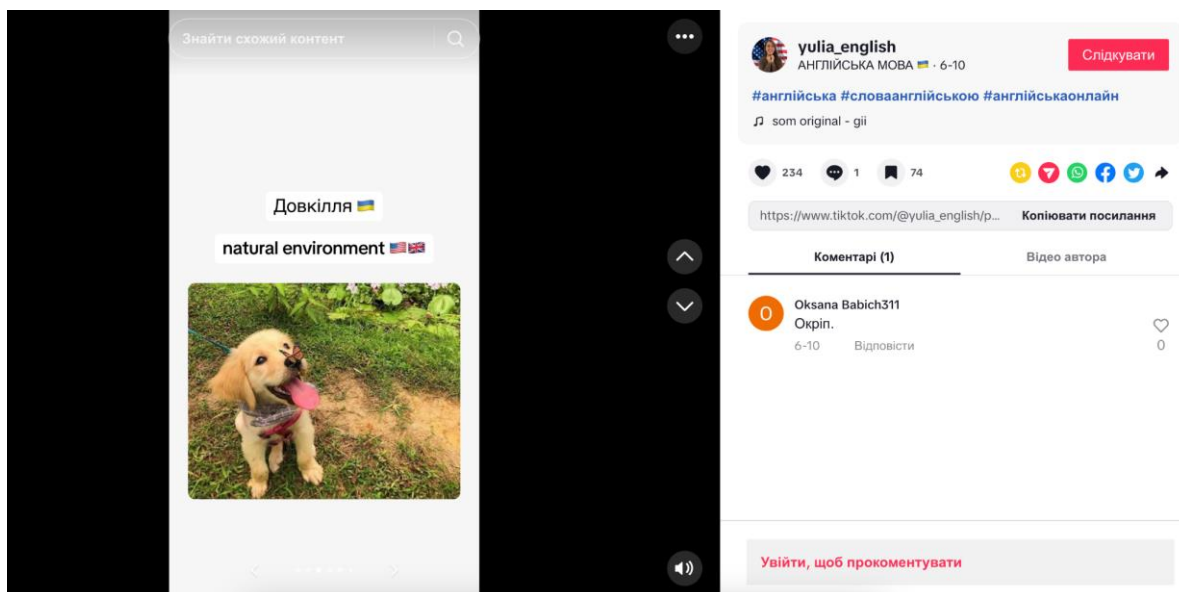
Знайти схожий контент

Довкілля 🇺🇦

natural environment 🇺🇸🇬🇧

yulia_english
АНГЛІЙСЬКА МОВА 🇺🇦 · 6-10

Слідкувати

#англійська #словаанглійською #англійськаонлайн

♫ som original - gii

234 1 74

https://www.tiktok.com/@yulia_english/p...

Копіювати посилання

Коментарі (1)

Відео автора

Oksana Babich311
Окріп.
6-10 Відповісти
0

Увійти, щоб прокоментувати